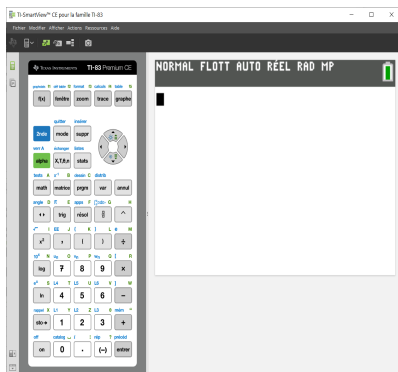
TI-SmartView™ CE pour la famille TI-83

Fichier Modifier Afficher Actions Ressources Aide

TEXAS INSTRUMENTS TI-83 Premium CE

f(x) fenêtre zoom trace graphe

quitter insérer

2nde mode suppr

verr A échanger liens

alpha X,T,θ,n stats

math matrice prgm var annul

trig résol ^

$x^2$ , ( ) ÷

log 7 8 9 ×

ln 4 5 6 −

sto→ 1 2 3 +

on 0 . (−) entrer

NORMAL FLOTT AUTO RÉEL RAD MP